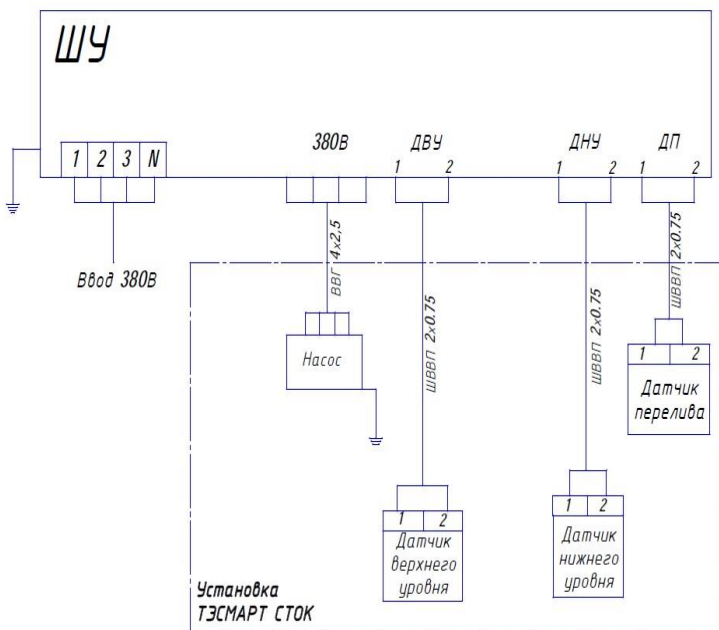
ШУ

1 2 3 N

380В

ДВУ
1 2

ДНУ
1 2

ДП
1 2

Ввод 380В

ВВГ 4х2,5

Насос

ШВВП 2х0.75

ШВВП 2х0.75

ШВВП 2х0.75

1 2
Датчик перелива

1 2
Датчик верхнего уровня

1 2
Датчик нижнего уровня

Установка
ТЭСМАРТ СТОК